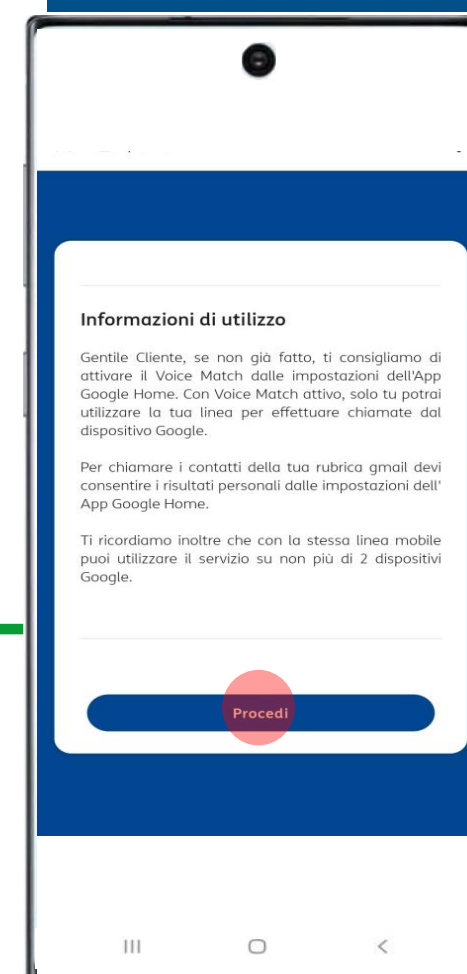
Informazioni di utilizzo

Gentile Cliente, se non già fatto, ti consigliamo di attivare il Voice Match dalle impostazioni dell'App Google Home. Con Voice Match attivo, solo tu potrai utilizzare la tua linea per effettuare chiamate dal dispositivo Google.

Per chiamare i contatti della tua rubrica gmail devi consentire i risultati personali dalle impostazioni dell' App Google Home.

Ti ricordiamo inoltre che con la stessa linea mobile puoi utilizzare il servizio su non più di 2 dispositivi Google.

Procedi